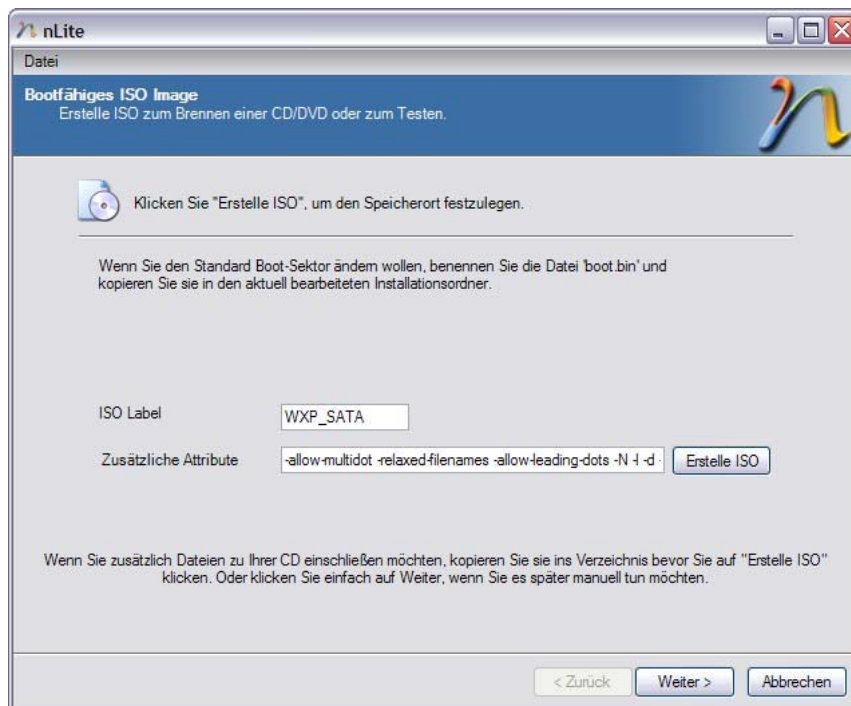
nLite

Datei

Bootfähiges ISO Image
Erstelle ISO zum Brennen einer CD/DVD oder zum Testen.

Klicken Sie "Erstelle ISO", um den Speicherort festzulegen.

Wenn Sie den Standard Boot-Sektor ändern wollen, benennen Sie die Datei 'boot.bin' und kopieren Sie sie in den aktuell bearbeiteten Installationsordner.

ISO Label
WXP_SATA

Zusätzliche Attribute
-allow-multidot -relaxed-filenames -allow-leading-dots -N -l -d -
Erstelle ISO

Wenn Sie zusätzlich Dateien zu Ihrer CD einschließen möchten, kopieren Sie sie ins Verzeichnis bevor Sie auf "Erstelle ISO" klicken. Oder klicken Sie einfach auf Weiter, wenn Sie es später manuell tun möchten.

< Zurück
Weiter >
Abbrechen